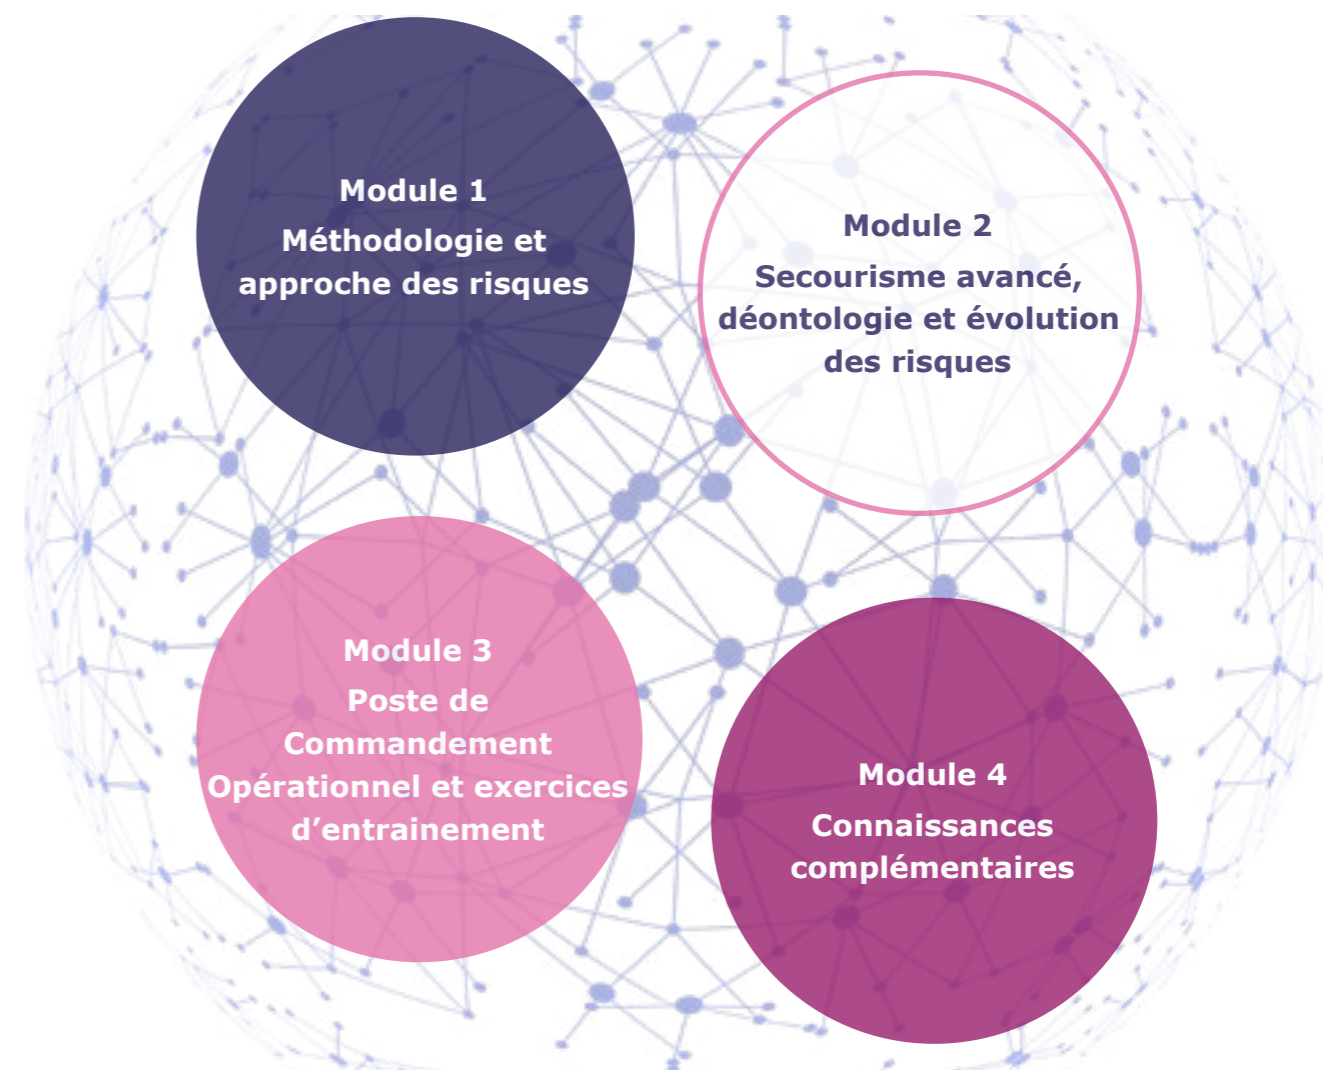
Module 1
Méthodologie et approche des risques

Module 2
Secourisme avancé, déontologie et évolution des risques

Module 3
Poste de Commandement Opérationnel et exercices d'entrainement

Module 4
Connaissances complémentaires